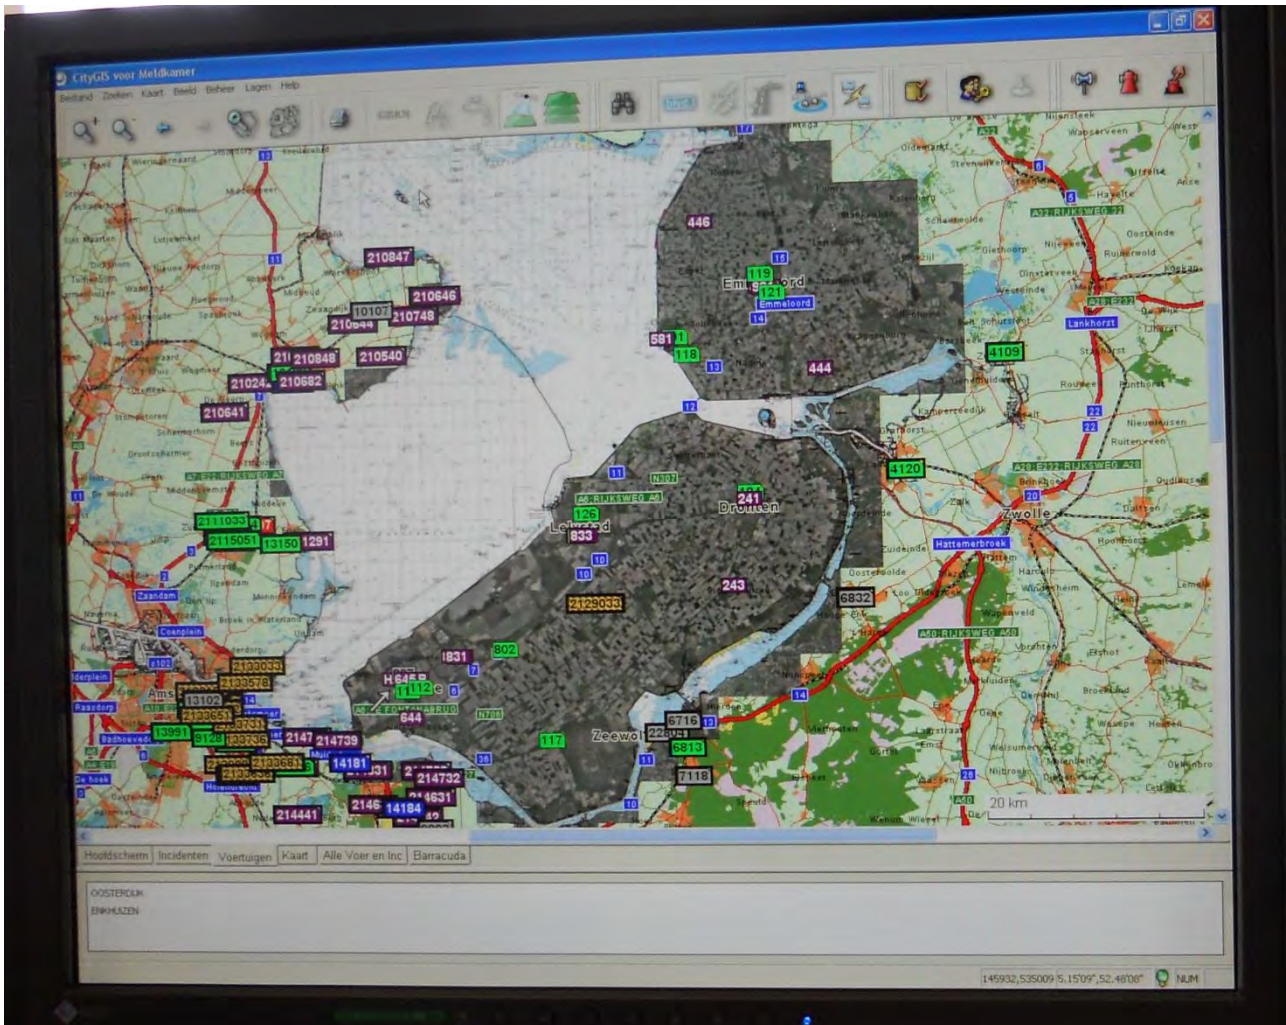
CityGIS voor Meldkamer

Bestand Zoeken Kaart Beeld Beheer Lagen Help

446

119

Emmeloord

121

Emmeloord

16

14

581

118

13

444

12

210847

210646

10107

210644

210748

210848

210540

210682

210641

4109

Lankhorst

Zwolle

4120

A28-E232-RIJKSWEG A28

Hattemerbroek

A50-RIJKSWEG A50

A6-RIJKSWEG A6

126

833

241

Dronten

243

2129033

6832

2111033

2115051

13150

1291

Zaandam

Coenplein

2133033

2133578

13102

13991

214739

14181

214732

214631

2146

14184

214441

1831

802

644

112

117

Zeewolde

6716

6813

7118

20 km

Hoofdscherm Incidenten Voertuigen Kaart Alle Voer en Inc Barracuda

OOSTERDIJK

ENKHUIZEN

145932,535009 5.15'09",52.48'08" NUM